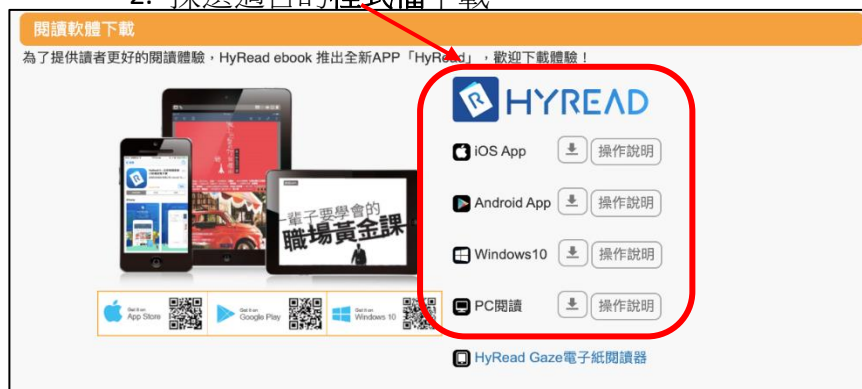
2. 操選適合的程式檔下載

閱讀軟體下載

為了提供讀者更好的閱讀體驗，HyRead ebook 推出全新APP「HyRead」，歡迎下載體驗！

一輩子要學會的
職場黃金課

Get it on App Store

Get it on Google Play

Get it on Windows 10

HYREAD

iOS App 操作說明

Android App 操作說明

Windows10 操作說明

PC閱讀 操作說明

HyRead Gaze電子紙閱讀器